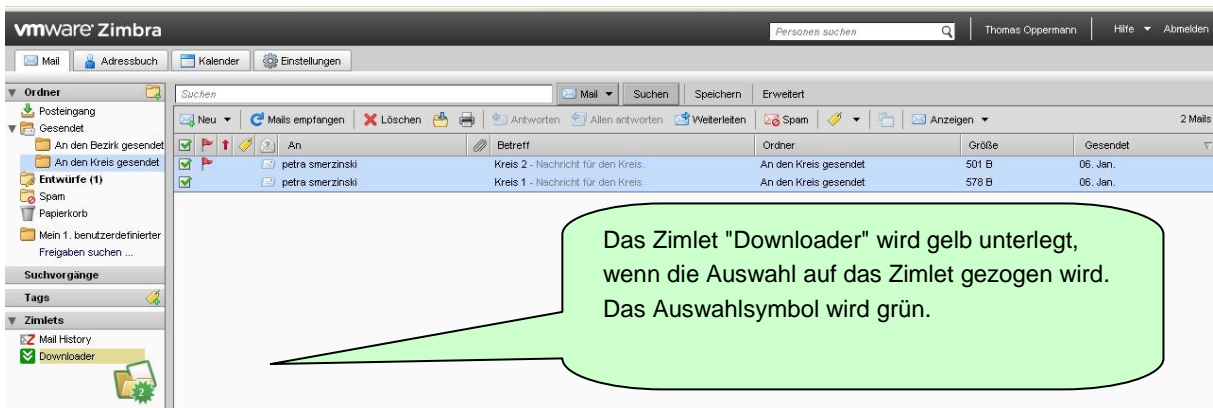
vmware Zimbra

Personen suchen

Thomas Oppermann | Hilfe ▾ | Abmelden

Mail | Adressbuch | Kalender | Einstellungen

Ordner

Posteingang

Gesendet

An den Bezirk gesendet

An den Kreis gesendet

Entwürfe (1)

Spam

Papierkorb

Mein 1. benutzerdefinierter

Freigaben suchen ...

Suchvorgänge

Tags

Zimlets

Mail History

Downloader

Suchen | Mail ▾ | Suchen | Speichern | Erweitert

Neu ▾ | Mails empfangen | Löschen | Antworten | Allen antworten | Weiterleiten | Spam | Anzeigen ▾ | 2 Mails

| An | Betreff | Ordner | Größe | Gesendet |
|---|---|---|---|---|
| petra smerzinski | Kreis 2 - Nachricht für den Kreis. | An den Kreis gesendet | 501 B | 06. Jan. |
| petra smerzinski | Kreis 1 - Nachricht für den Kreis | An den Kreis gesendet | 578 B | 06. Jan. |

Das Zimlet "Downloader" wird gelb unterlegt, wenn die Auswahl auf das Zimlet gezogen wird. Das Auswahlsymbol wird grün.

2